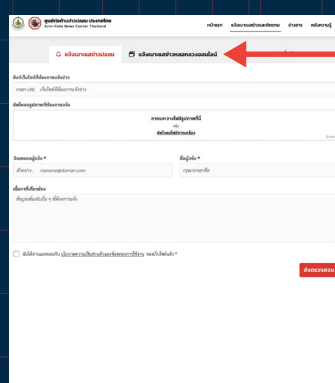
ศูนย์ต่อต้านข่าวปลอม ประเทศไทย
Anti-Fake News Center Thailand

หน้าแรก แจ้งเบาะแสข่าวปลอม ข่าวสาร คลังความรู้

แจ้งเบาะแสข่าวปลอม
แจ้งเบาะแสข่าวหลอกลวงออนไลน์

ลิงก์เว็บไซต์ที่ต้องการแจ้งข่าว
Insert URL เว็บไซต์ที่ต้องการแจ้ง

อัพโหลดรูปภาพที่ต้องการแจ้ง

ลากและวางไฟล์รูปภาพที่นี่
หรือ
คลิกเพื่อเลือกไฟล์

อีเมลของผู้แจ้ง *
ตัวอย่าง: myname@domain.com

ชื่อผู้แจ้ง *
กรุณากรอกชื่อ

เนื้อหาที่เกี่ยวข้อง
ข้อมูลเพิ่มเติมอื่นๆ ที่ต้องการแจ้ง

ฉันได้อ่านและยอมรับ นโยบายความเป็นส่วนตัวและข้อตกลงการใช้งาน ของเว็บไซต์แล้ว *

ส่งตรวจสอบ